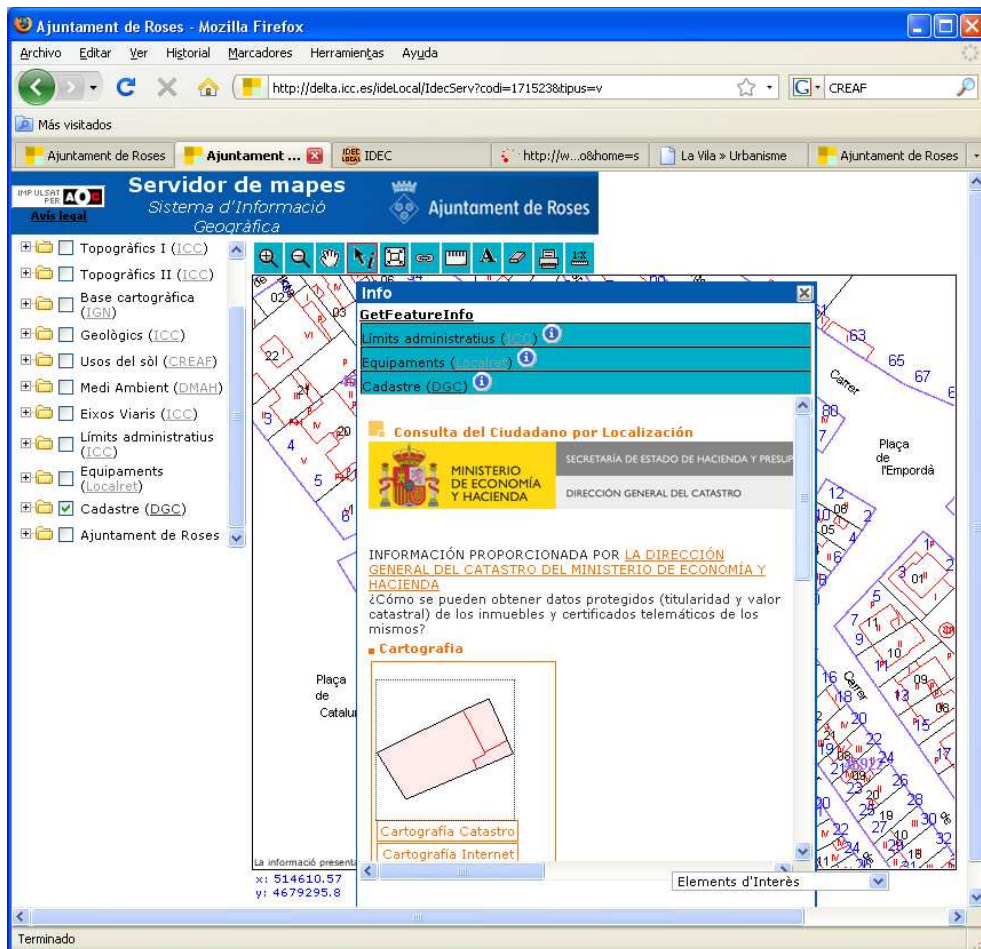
Ajuntament de Roses - Mozilla Firefox

Archivo Editar Ver Historial Marcadores Herramientas Ayuda

http://delta.icc.es/ideLocal/IdecServ?codi=171523&tipus=v

CREAF

Más visitados

Ajuntament de Roses | Ajuntament ... | IDEC | http://w...o&home=s | La Vila » Urbanisme | Ajuntament de Roses

IMPULSAT PER AOC
Avís legal

Servidor de mapes
Sistema d'Informació Geogràfica

Ajuntament de Roses

Topogràfics I (ICC)
Topogràfics II (ICC)
Base cartogràfica (IGN)
Geològics (ICC)
Usos del sòl (CREAF)
Medi Ambient (DMAH)
Eixos Viaris (ICC)
Límits administratius (ICC)
Equipaments (Localret)
Cadastre (DGC)
Ajuntament de Roses

Info

GetFeatureInfo

Límits administratius (ICC)
Equipaments (Localret)
Cadastre (DGC)

Consulta del Ciudadano por Localización

MINISTERIO DE ECONOMÍA Y HACIENDA
SECRETARÍA DE ESTADO DE HACIENDA Y PRESUP
DIRECCIÓN GENERAL DEL CATASTRO

INFORMACIÓN PROPORCIONADA POR LA DIRECCIÓN GENERAL DEL CATASTRO DEL MINISTERIO DE ECONOMÍA Y HACIENDA
¿Cómo se pueden obtener datos protegidos (titularidad y valor catastral) de los inmuebles y certificados telemáticos de los mismos?

Cartografía

Cartografía Catastro
Cartografía Internet

Plaça de Catalu

Plaça de l'Empordà

Carrer

La informació presenta

x: 514610.57
y: 4679295.8

Elements d'Interès

Terminado